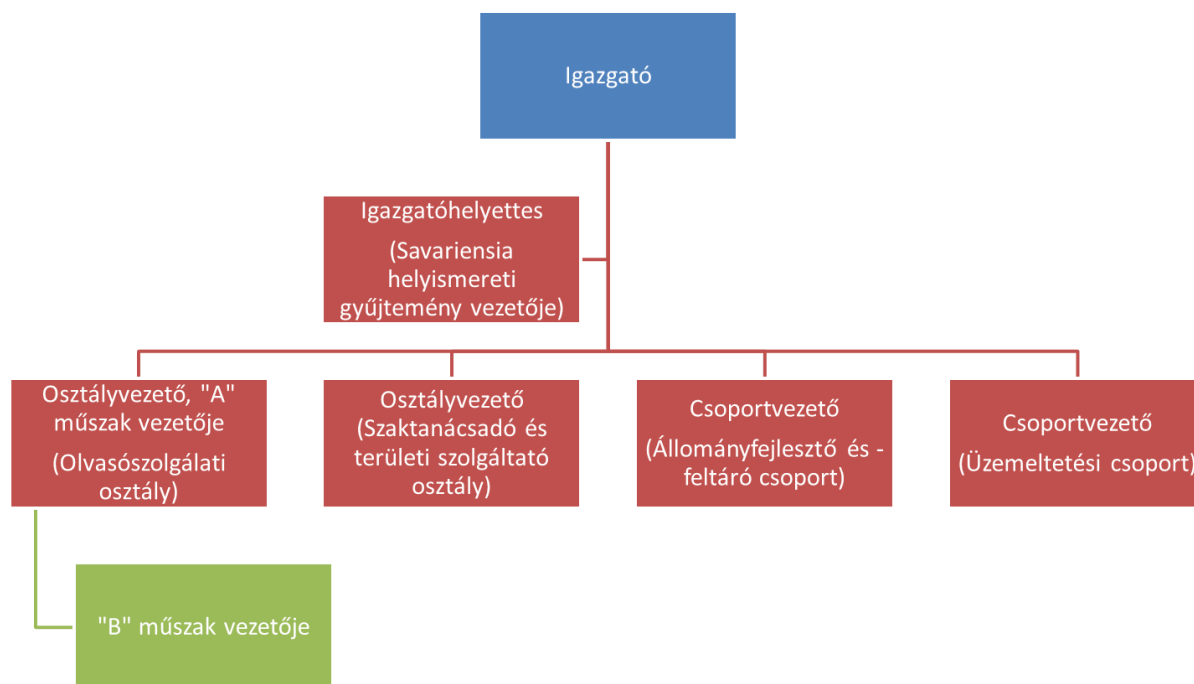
Igazgató

Igazgatóhelyettes

(Savariensia helyismereti gyűjtemény vezetője)

Osztályvezető, "A" műszak vezetője

(Olvasószolgálati osztály)

Osztályvezető (Szaktanácsadó és területi szolgáltató osztály)

Csoportvezető

(Állományfejlesztő és -feltáró csoport)

Csoportvezető

(Üzemeltetési csoport)

"B" műszak vezetője